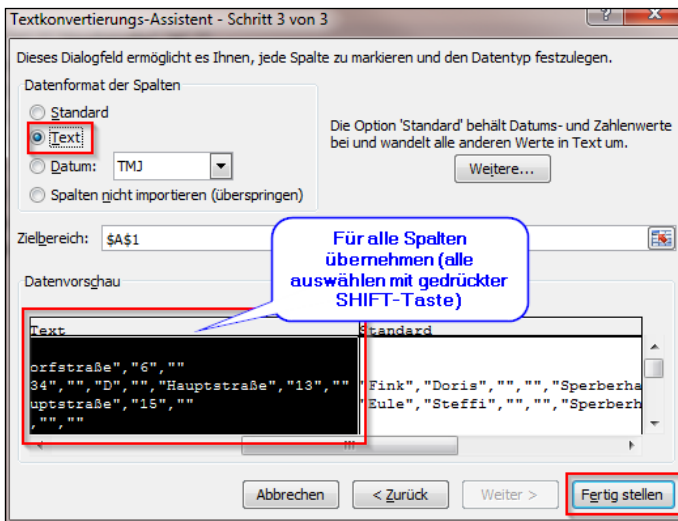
Textkonvertierungs-Assistent - Schritt 3 von 3

?

x

Dieses Dialogfeld ermöglicht es Ihnen, jede Spalte zu markieren und den Datentyp festzulegen.

Datenformat der Spalten

Standard

Text

Datum: TMJ

Spalten nicht importieren (überspringen)

Die Option 'Standard' behält Datums- und Zahlenwerte bei und wandelt alle anderen Werte in Text um.

Weitere...

Zielbereich: $A$1

Für alle Spalten übernehmen (alle auswählen mit gedrückter SHIFT-Taste)

Datenvorschau

| Text | Standard |
|---|---|
| orfstraße","6","" | |
| 34","","D","","Hauptstraße","13","" | "Fink","Doris","","","Sperberha |
| uptstraße","15","" | "Eule","Steffi","","","Sperberh |
| ,"","" | |

Abbrechen

< Zurück

Weiter >

Fertig stellen